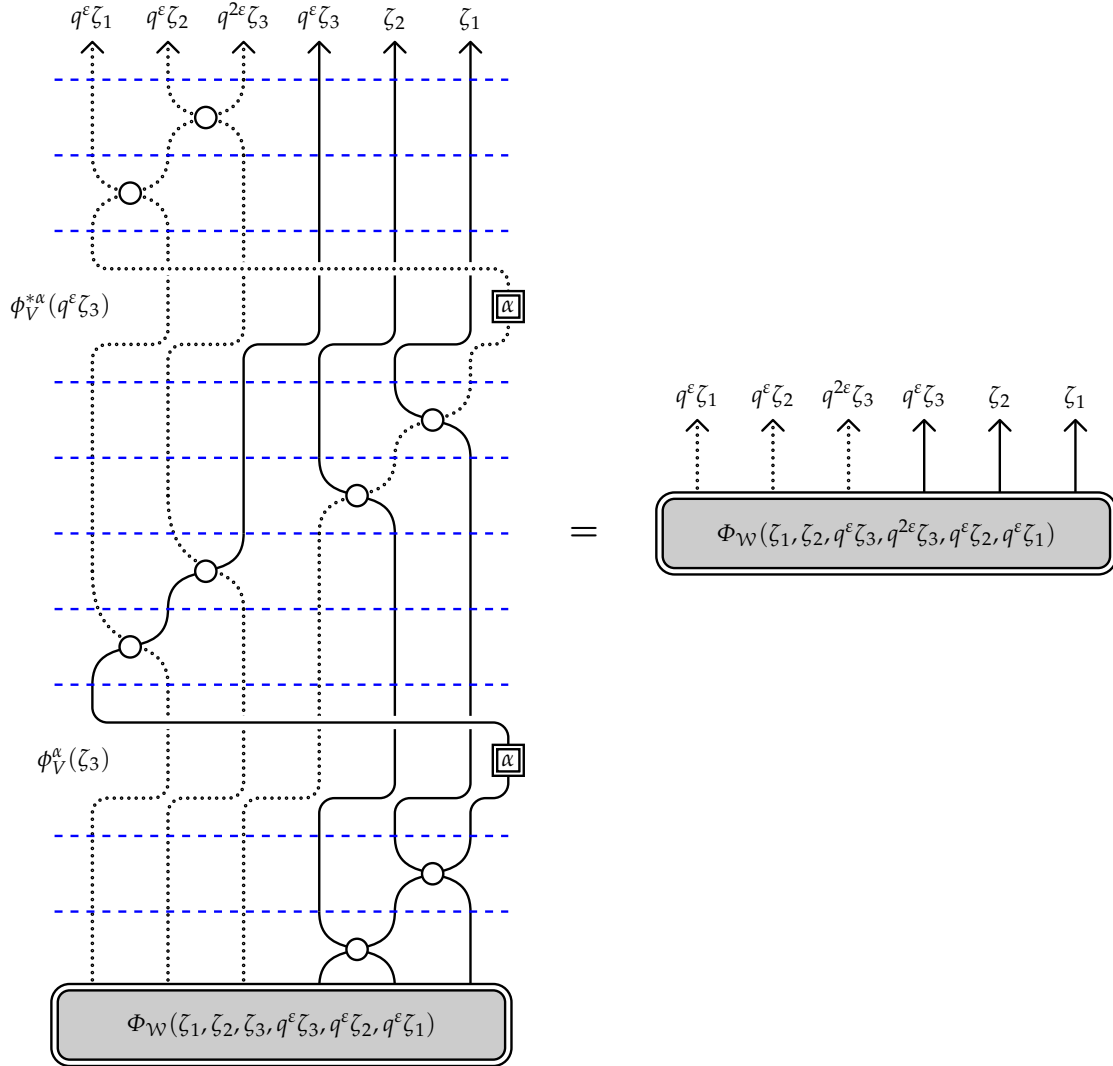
$q^{\varepsilon}\zeta_1$ $q^{\varepsilon}\zeta_2$ $q^{2\varepsilon}\zeta_3$ $q^{\varepsilon}\zeta_3$ $\zeta_2$ $\zeta_1$

$\phi_V^{*\alpha}(q^{\varepsilon}\zeta_3)$

$\alpha$

$\phi_V^{\alpha}(\zeta_3)$

$\alpha$

$\Phi_{\mathcal{W}}(\zeta_1, \zeta_2, \zeta_3, q^{\varepsilon}\zeta_3, q^{\varepsilon}\zeta_2, q^{\varepsilon}\zeta_1)$

$=$

$q^{\varepsilon}\zeta_1$ $q^{\varepsilon}\zeta_2$ $q^{2\varepsilon}\zeta_3$ $q^{\varepsilon}\zeta_3$ $\zeta_2$ $\zeta_1$

$\Phi_{\mathcal{W}}(\zeta_1, \zeta_2, q^{\varepsilon}\zeta_3, q^{2\varepsilon}\zeta_3, q^{\varepsilon}\zeta_2, q^{\varepsilon}\zeta_1)$